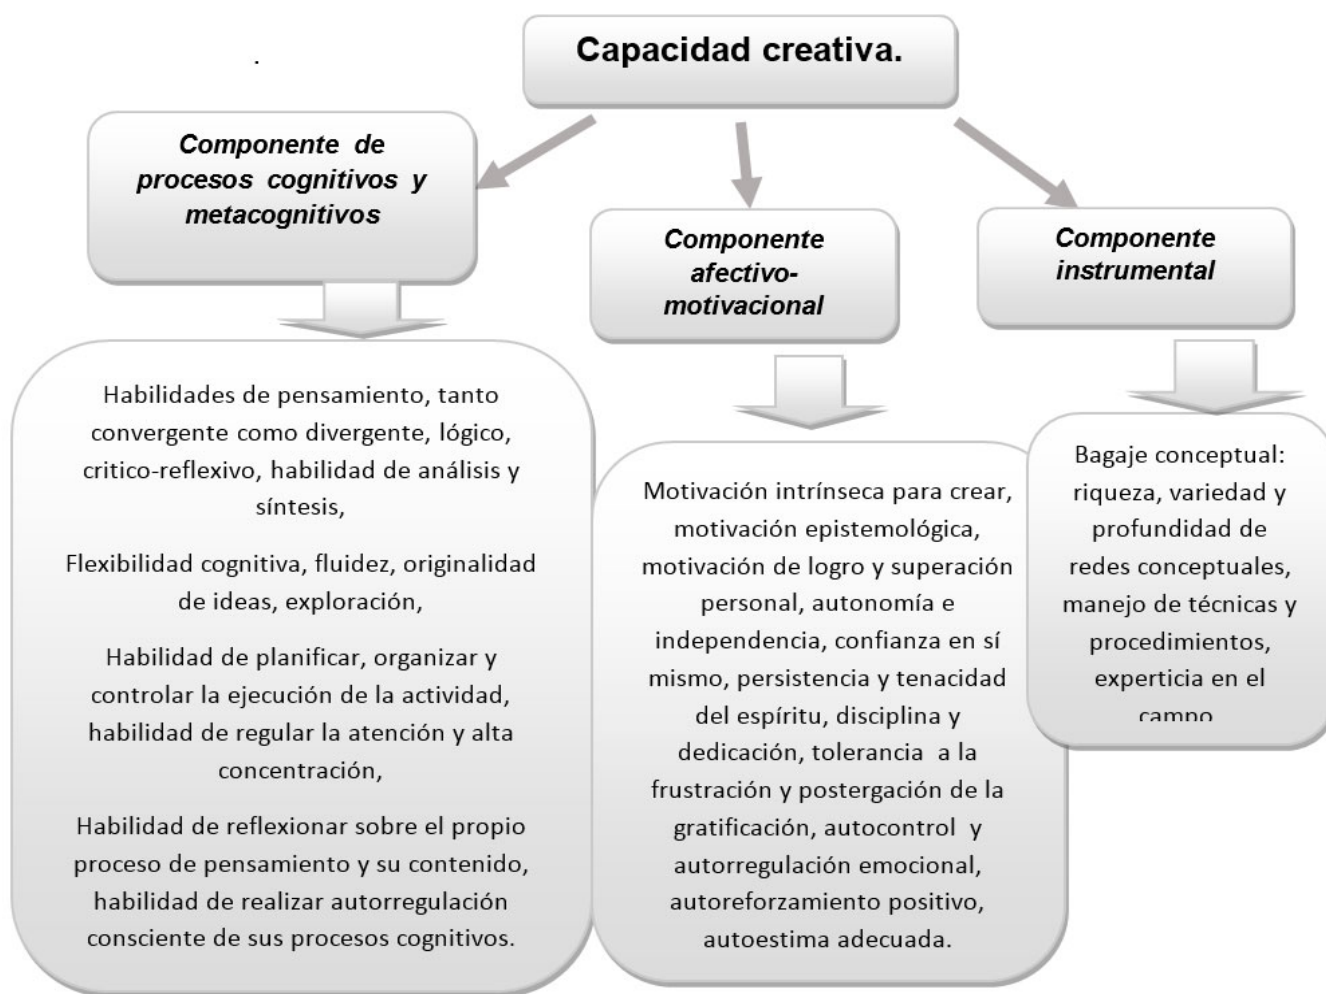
.

Capacidad creativa.

Componente de procesos cognitivos y metacognitivos

Componente afectivo-motivacional

Componente instrumental

Habilidades de pensamiento, tanto convergente como divergente, lógico, critico-reflexivo, habilidad de análisis y síntesis,

Flexibilidad cognitiva, fluidez, originalidad de ideas, exploración,

Habilidad de planificar, organizar y controlar la ejecución de la actividad, habilidad de regular la atención y alta concentración,

Habilidad de reflexionar sobre el propio proceso de pensamiento y su contenido, habilidad de realizar autorregulación consciente de sus procesos cognitivos.

Motivación intrínseca para crear, motivación epistemológica, motivación de logro y superación personal, autonomía e independencia, confianza en sí mismo, persistencia y tenacidad del espíritu, disciplina y dedicación, tolerancia a la frustración y postergación de la gratificación, autocontrol y autorregulación emocional, autoreforzamiento positivo, autoestima adecuada.

Bagaje conceptual: riqueza, variedad y profundidad de redes conceptuales, manejo de técnicas y procedimientos, experticia en el campo